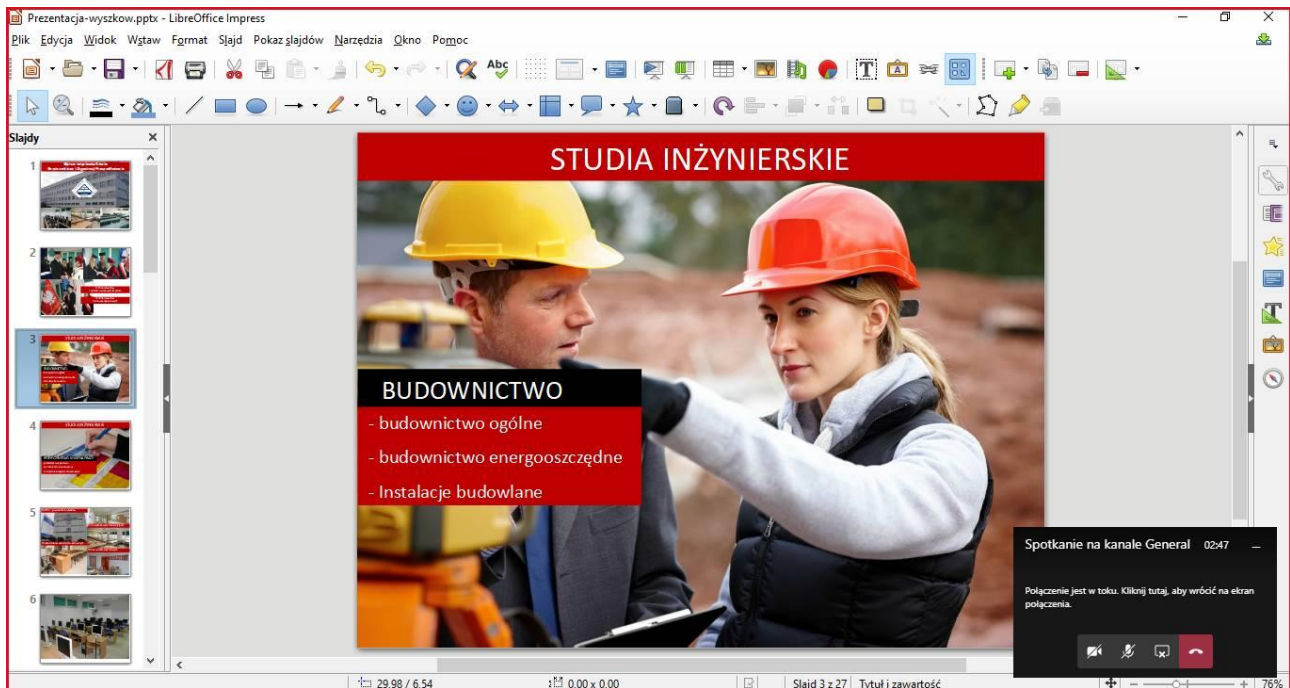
Prezentacja-wyszkow.pptx - LibreOffice Impress

Plik Edycja Widok Wstaw Format Slajd Pokaz slajdów Narzędzia Okno Pomoc

Slajdy

1

2

3

4

5

6

STUDIA INŻYNIERSKIE

BUDOWNICTWO

- budownictwo ogólne

- budownictwo energooszczędne

- Instalacje budowlane

Spotkanie na kanale General 02:47

Połączenie jest w toku. Kliknij tutaj, aby wrócić na ekran połączenia.

29.98 / 6.54

0.00 x 0.00

Slajd 3 z 27 Tytuł i zawartość

76%